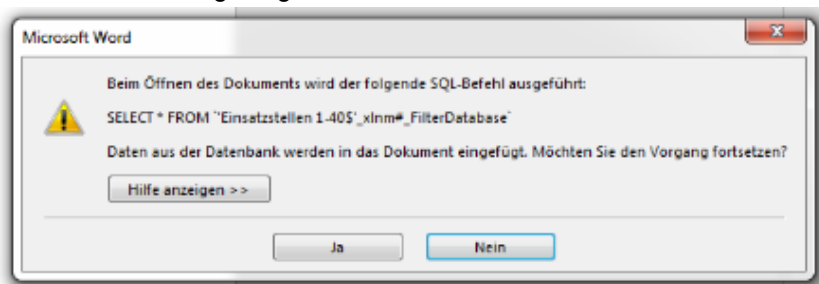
Microsoft Word

Beim Öffnen des Dokuments wird der folgende SQL-Befehl ausgeführt:

SELECT * FROM `'Einsatzstellen 1-40$'_xlnm#_FilterDatabase`

Daten aus der Datenbank werden in das Dokument eingefügt. Möchten Sie den Vorgang fortsetzen?

Hilfe anzeigen >>

Ja

Nein